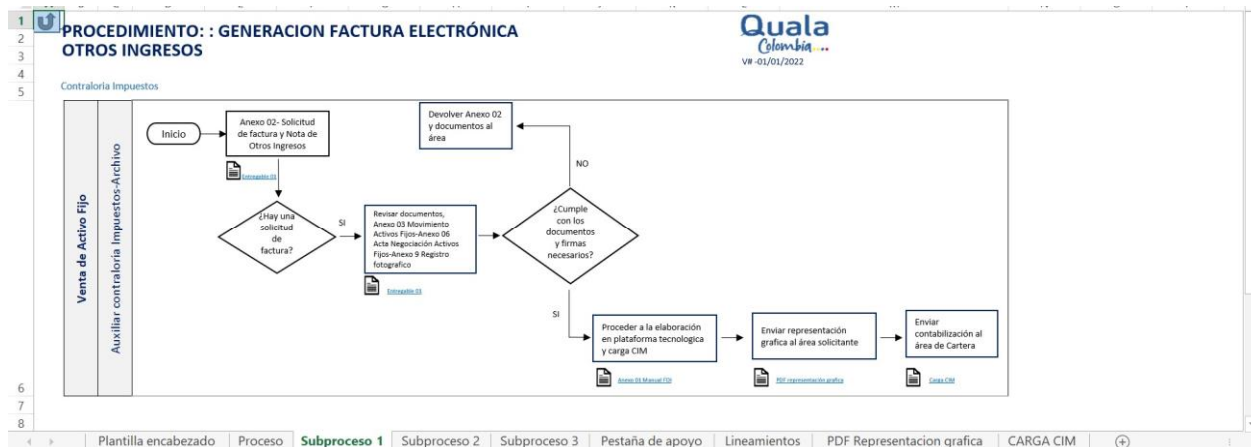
PROCEDIMIENTO: : GENERACION FACTURA ELECTRÓNICA OTROS INGRESOS

Quala Colombia

V# -01/01/2022

Contraloria Impuestos

Venta de Activo Fijo

Auxiliar contraloria Impuestos-Archivo

Inicio

Anexo 02- Solicitud de factura y Nota de Otros Ingresos

Entregable 01

¿Hay una solicitud de factura?

SI

Revisar documentos, Anexo 03 Movimiento Activos Fijos-Anexo 06 Acta Negociación Activos Fijos-Anexo 9 Registro fotografico

Entregable 03

¿Cumple con los documentos y firmas necesarios?

NO

Devolver Anexo 02 y documentos al área

SI

Proceder a la elaboración en plataforma tecnologica y carga CIM

Anexo 03 Manual FOI

Enviar representación grafica al área solicitante

PDF representación grafica

Enviar contabilización al área de Cartera

Carga CIM

1
2
3
4
5
6
7
8

Plantilla encabezado | Proceso | Subproceso 1 | Subproceso 2 | Subproceso 3 | Pestaña de apoyo | Lineamientos | PDF Representacion grafica | CARGA CIM | +